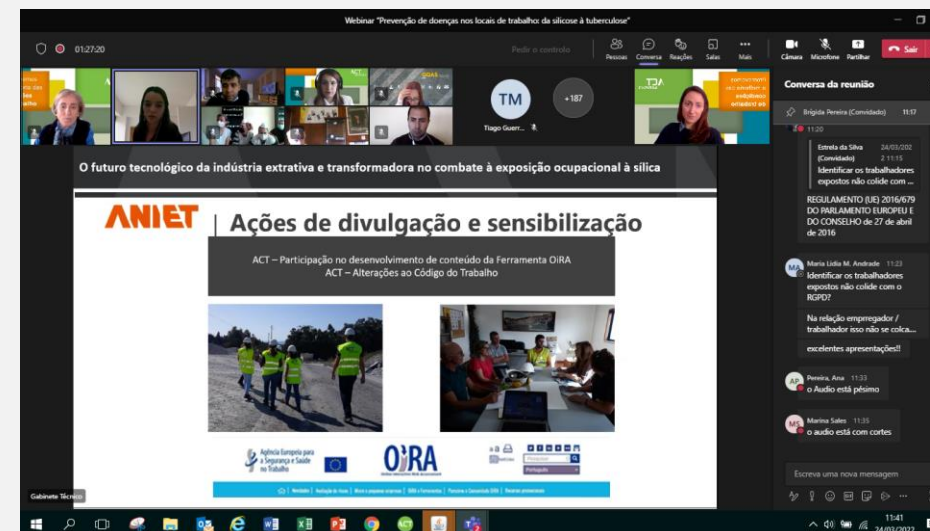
Webinar "Prevenção de doenças nos locais de trabalho: da silicose à tuberculose"

01:27:20

Pedir o controlo

Pessoas Conversa Reações Salas Mais Câmara Microfone Partilhar Sair

TM
Tiago Guerr...
+187

Conversa da reunião

Brígida Pereira (Convidado) 11:17

11:20

Estrela da Silva (Convidado) 24/03/202 2 11:15
Identificar os trabalhadores expostos não colide com ...

REGULAMENTO (UE) 2016/679 DO PARLAMENTO EUROPEU E DO CONSELHO de 27 de abril de 2016

MA Maria Lídia M. Andrade 11:23
Identificar os trabalhadores expostos não colide com o RGPD?

Na relação emprregador / trabalhador isso não se colca...

excelentes apresentações!!

AP Pereira, Ana 11:33
o Audio está pésimo

MS Marina Sales 11:35
o audio está com cortes

Escreva uma nova mensagem

O futuro tecnológico da indústria extrativa e transformadora no combate à exposição ocupacional à sílica

ANIET | Ações de divulgação e sensibilização

ACT – Participação no desenvolvimento de conteúdo da Ferramenta OiRA
ACT – Alterações ao Código do Trabalho

Agência Europeia para a Segurança e Saúde no Trabalho

OiRA

Português

Gabinete Técnico

11:41
24/03/2022